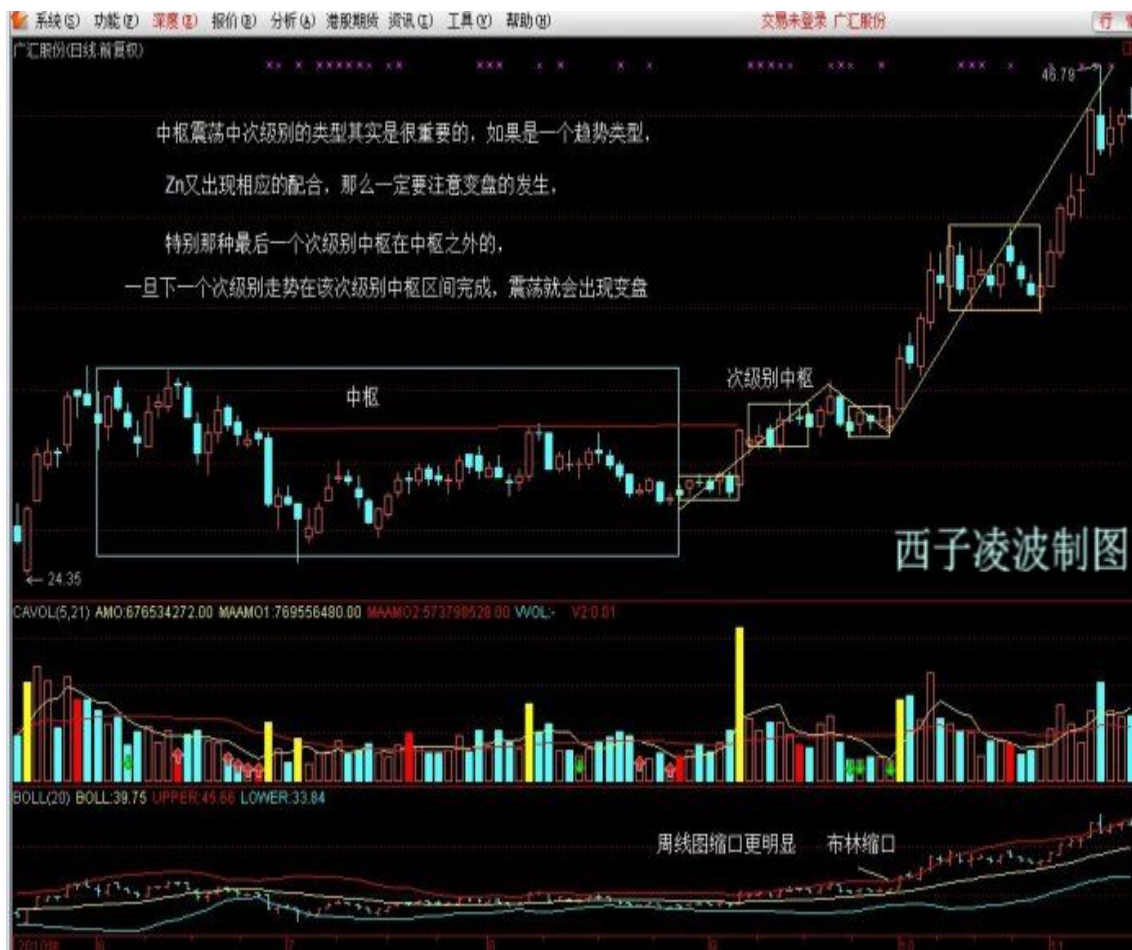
系统(S) 功能(F) 深度(E) 报价(B) 分析(A) 港股期货 资讯(I) 工具(V) 帮助(H)

交易未登录 广汇股份

行

广汇股份(日线,前复权)

46.79

中枢震荡中次级别的类型其实是很重要的，如果是一个趋势类型，

Zn又出现相应的配合，那么一定要注意变盘的发生，

特别那种最后一个次级别中枢在中枢之外的，

一旦下一个次级别走势在该次级别中枢区间完成，震荡就会出现变盘

次级别中枢

中枢

西子凌波制图

24.35

CAVOL(5,21) AMO:676534272.00 MAAMO1:769556480.00 MAAMO2:573798528.00 VVOL:- V2:0.01

BOLL(20) BOLL:39.75 UPPER:45.66 LOWER:33.84

周线图缩口更明显

布林缩口

2010年